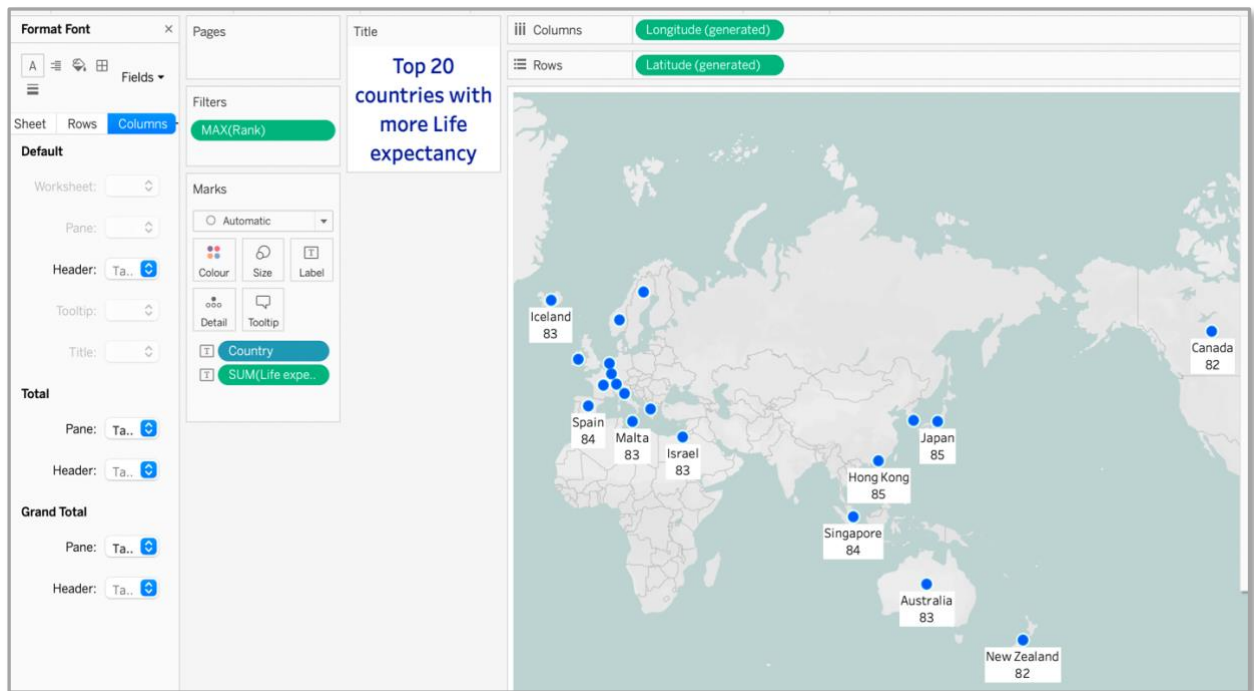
Format Font ×
A Fields ▾
Sheet Rows Columns
Default
Worksheet:
Pane:
Header: Ta..
Tooltip:
Title:
Total
Pane: Ta..
Header: Ta..
Grand Total
Pane: Ta..
Header: Ta..

Pages

Filters
MAX(Rank)

Marks
Automatic
Colour Size Label
Detail Tooltip
Country
SUM(Life expe..

Title
Top 20 countries with more Life expectancy

Columns Longitude (generated)
Rows Latitude (generated)

Iceland 83
Spain 84
Malta 83
Israel 83
Japan 85
Hong Kong 85
Singapore 84
Australia 83
New Zealand 82
Canada 82